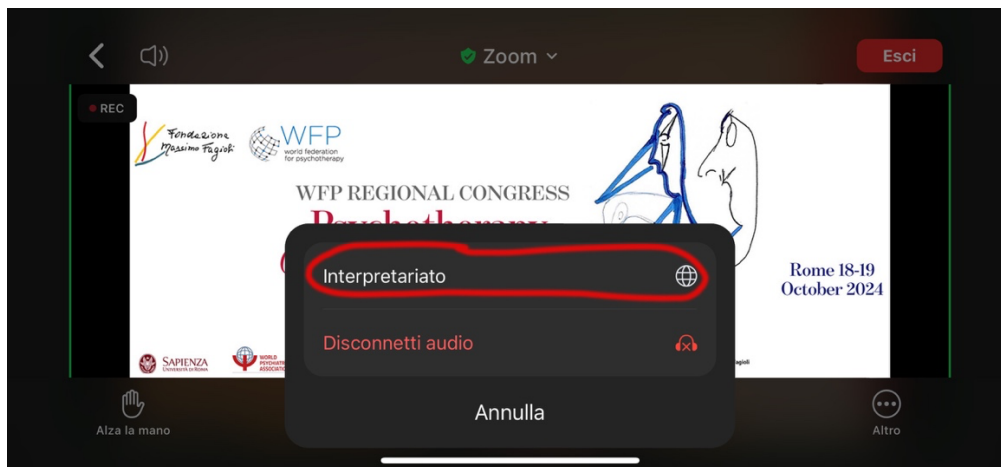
Zoom

Esci

REC

Fondazione Massimo Fagioli

WFP world federation for psychotherapy

WFP REGIONAL CONGRESS

Psychotherapy

Rome 18-19 October 2024

Interpretariato

Disconnetti audio

SAPIENZA UNIVERSITÀ DI ROMA

WORLD PSYCHIATRIC ASSOCIATION

Annulla

Alza la mano

Altro